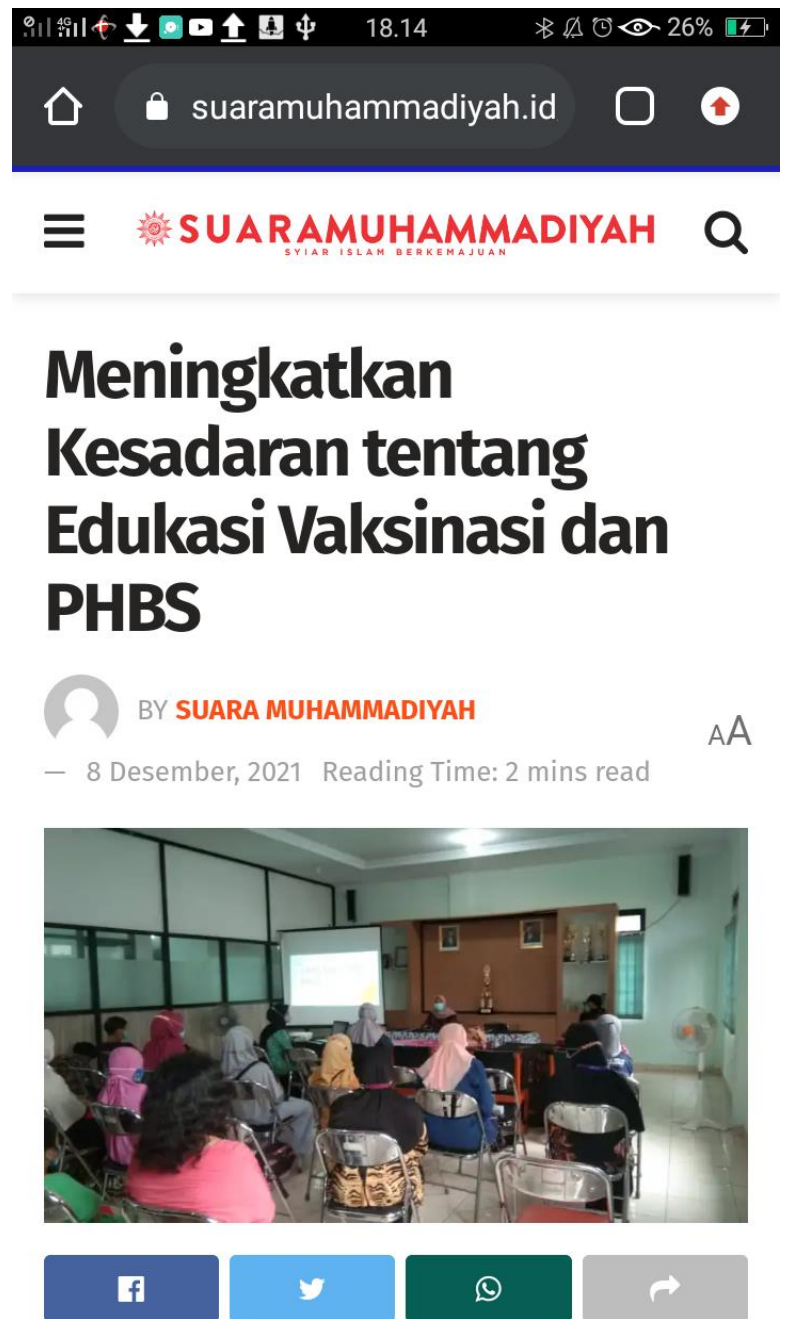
4G 18.14 26%

suaramuhammadiyah.id

SUARAMUHAMMADIYAH
SYIAR ISLAM BERKEMAJUAN

Meningkatkan Kesadaran tentang Edukasi Vaksinasi dan PHBS

BY SUARA MUHAMMADIYAH

AA

— 8 Desember, 2021 Reading Time: 2 mins read